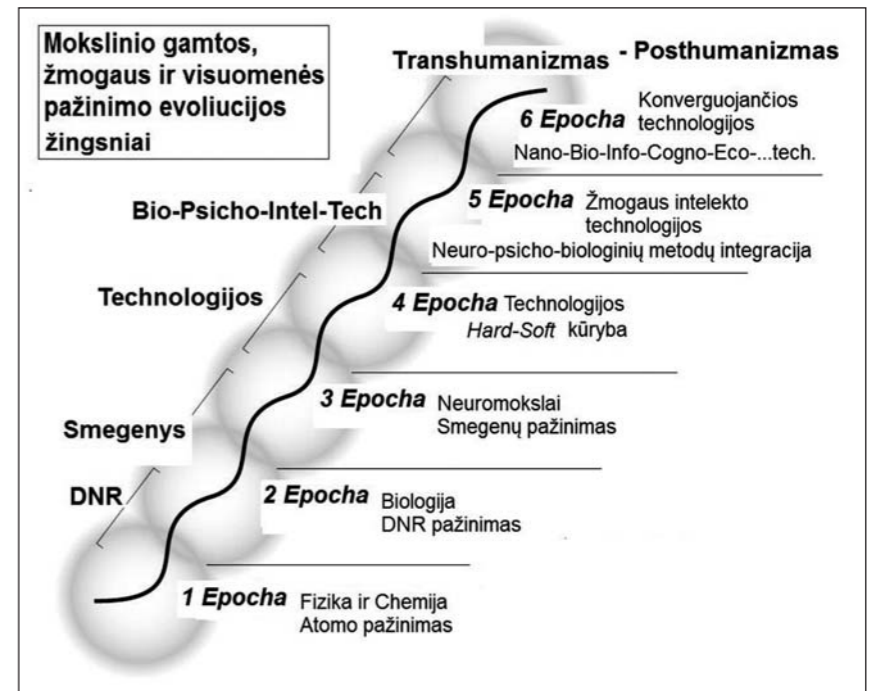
Mokslinio gamtos, žmogaus ir visuomenės pažinimo evoliucijos žingsniai

Transhumanizmas - Posthumanizmas

6 Epocha Konverguojančios technologijos
Nano-Bio-Info-Cogno-Eco-...tech.

Bio-Psicho-Intel-Tech

5 Epocha Žmogaus intelekto technologijos
Neuro-psicho-biologinių metodų integracija

Technologijos

4 Epocha Technologijos
Hard-Soft kūryba

3 Epocha Neuromokslai
Smegenų pažinimas

Smegenys

DNR

2 Epocha Biologija
DNR pažinimas

1 Epocha Fizika ir Chemija
Atomo pažinimas